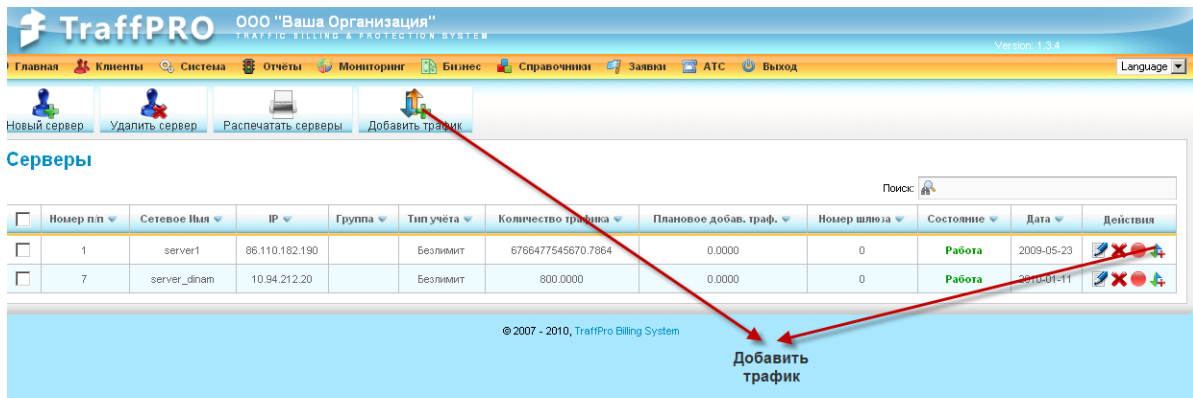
TraffPRO ООО "Ваша Организация"
TRAFFIC BILLING & PROTECTION SYSTEM
Version: 1.3.4

Главная Клиенты Система Отчёты Мониторинг Бизнес Справочники Заявки АТС Выход
Language

Новый сервер Удалить сервер Распечатать серверы Добавить трафик

Серверы

Поиск:

| | Номер п/п | Сетевое Имя | IP | Группа | Тип учёта | Количество трафика | Плановое добав. траф. | Номер шлюза | Состояние | Дата | Действия |
|---|---|---|---|---|---|---|---|---|---|---|---|
| | 1 | server1 | 86.110.182.190 | | Безлимит | 6766477545670.7864 | 0.0000 | 0 | Работа | 2009-05-23 | |
| | 7 | server_dinam | 10.94.212.20 | | Безлимит | 800.0000 | 0.0000 | 0 | Работа | 2010-01-11 | |

© 2007 - 2010, TraffPro Billing System

Добавить трафик